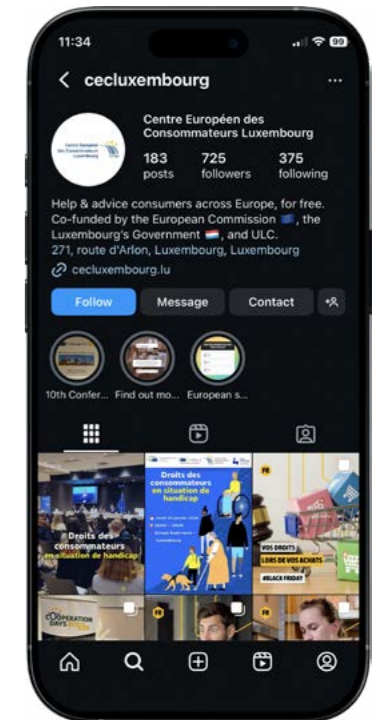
11:34
99

cecluxembourg

Centre Européen des Consommateurs Luxembourg

183 posts
725 followers
375 following

Help & advice consumers across Europe, for free. Co-funded by the European Commission 🇪🇺, the Luxembourg's Government 🇱🇺, and ULC.
271, route d'Arlon, Luxembourg, Luxembourg
cecluxembourg.lu

Follow
Message
Contact

10th Confer...
Find out mo...
European s...

Droits des consommateurs en situation de handicap

Droits des consommateurs en situation de handicap

FR
VOS DROITS LORS DE VOS ACHATS
#BLACK FRIDAY

COOPERATION DAYS
FR
FR